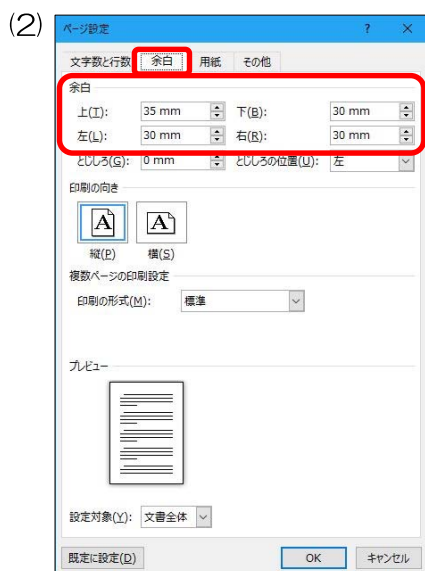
(2)
ページ設定
?
×
文字数と行数
余白
用紙
その他
余白
上(T): 35 mm
下(B): 30 mm
左(L): 30 mm
右(R): 30 mm
とじしろ(G): 0 mm
とじしろの位置(U): 左
印刷の向き
A
A
縦(P)
横(S)
複数ページの印刷設定
印刷の形式(M): 標準
プレビュー
設定対象(Y): 文書全体
既定に設定(D)
OK
キャンセル